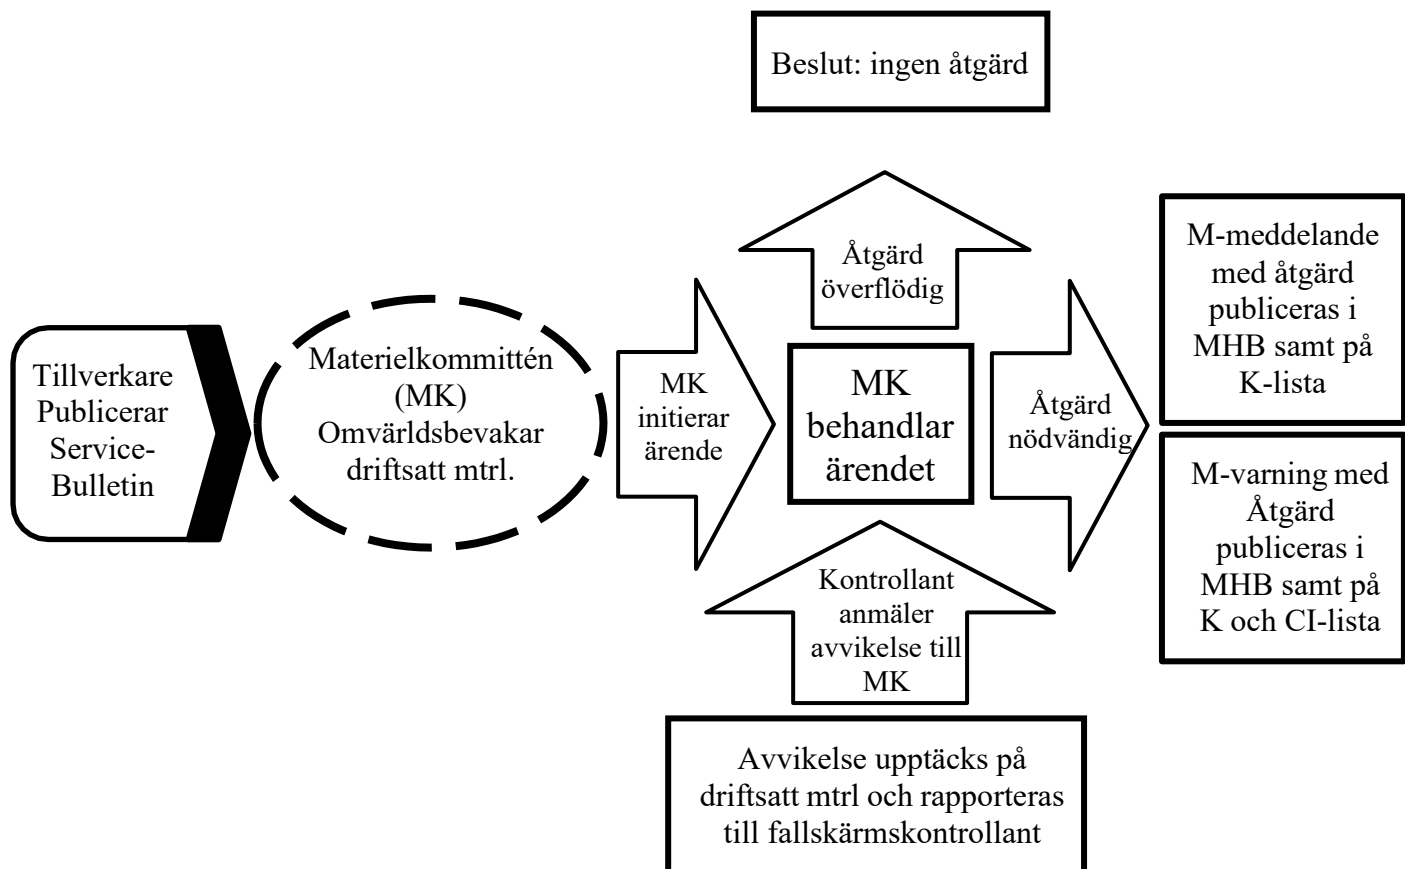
Beslut: ingen åtgärd

Åtgärd överflödig

M-meddelande med åtgärd publiceras i MHB samt på K-lista

Tillverkare Publicerar Service-Bulletin

Materielkommittén (MK) Omvärldsbevakar driftsatt mtrl.

MK initierar ärende

MK behandlar ärendet

Åtgärd nödvändig

M-varning med Åtgärd publiceras i MHB samt på K och CI-lista

Kontrollant anmäler avvikelse till MK

Avvikelse upptäcks på driftsatt mtrl och rapporteras till fallskärmskontrollant